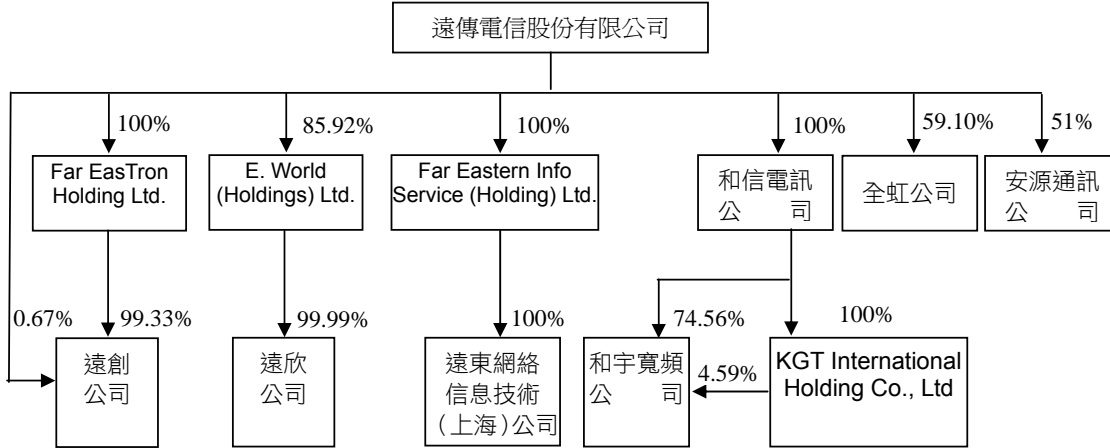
遠傳電信股份有限公司

100%

Far EasTron Holding Ltd.

85.92%

E. World (Holdings) Ltd.

100%

Far Eastern Info Service (Holding) Ltd.

100%

和信電訊公司

59.10%

全虹公司

51%

安源通訊公司

0.67%

99.33%

遠創公司

99.99%

遠欣公司

100%

遠東網絡信息技術(上海)公司

74.56%

和宇寬頻公司

100%

KGT International Holding Co., Ltd

4.59%